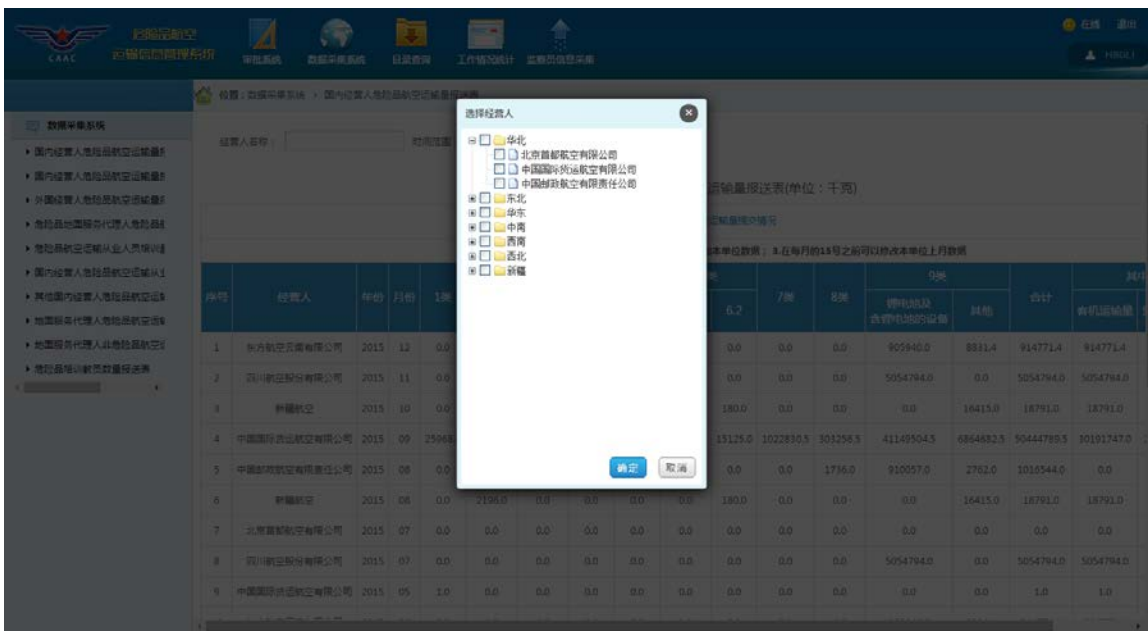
CAAC 危险品航空 运输信息管理系统

审批系统 数据采集系统 信息查询 工作情况统计 监察员信息采集

在线 退出

位置：数据采集系统 > 国内经营人危险品航空运输量报送表

数据采集系统

▸ 国内经营人危险品航空运输量

▸ 国内经营人危险品航空运输量

▸ 外国经营人危险品航空运输量

▸ 危险品地面服务代理人危险品

▸ 危险品航空运输从业人员培训

▸ 国内经营人危险品航空运输从

▸ 其他国内经营人危险品航空运

▸ 地面服务代理人危险品航空运

▸ 地面服务代理人非危险品航空

▸ 危险品培训教员数量报送表

经营人名称：

时间范围

运输量报送表(单位：千克)

运输量报送情况

本单位数据；3.在每月的15号之前可以修改本单位上月数据

选择经营人

华北

北京首都航空有限公司

中国国际货运航空有限公司

中国邮政航空有限责任公司

东北

华东

中南

西南

西北

新疆

确定 取消

| 序号 | 经营人 | 年份 | 月份 | 1类 | | | | | | 6.2 | 7类 | 8类 | 锂电池及含锂电池的设备 | 其他 | 合计 | 有机运输量 |
|---|---|---|---|---|---|---|---|---|---|---|---|---|---|---|---|---|
| 1 | 东方航空云南有限公司 | 2015 | 12 | 0.0 | | | | | | 0.0 | 0.0 | 0.0 | 905940.0 | 8831.4 | 914771.4 | 914771.4 |
| 2 | 四川航空股份有限公司 | 2015 | 11 | 0.0 | | | | | | 0.0 | 0.0 | 0.0 | 5054794.0 | 0.0 | 5054794.0 | 5054794.0 |
| 3 | 新疆航空 | 2015 | 10 | 0.0 | | | | | | 180.0 | 0.0 | 0.0 | 0.0 | 16415.0 | 18791.0 | 18791.0 |
| 4 | 中国国际货运航空有限公司 | 2015 | 09 | 25968 | | | | | | 15125.0 | 1022830.5 | 303258.5 | 411495045 | 6864682.5 | 50444789.5 | 10191747.0 |
| 5 | 中国邮政航空有限责任公司 | 2015 | 08 | 0.0 | | | | | | 0.0 | 0.0 | 1736.0 | 910057.0 | 2762.0 | 1016544.0 | 0.0 |
| 6 | 新疆航空 | 2015 | 08 | 0.0 | 2196.0 | 0.0 | 0.0 | 0.0 | 0.0 | 180.0 | 0.0 | 0.0 | 0.0 | 16415.0 | 18791.0 | 18791.0 |
| 7 | 北京首都航空有限公司 | 2015 | 07 | 0.0 | 0.0 | 0.0 | 0.0 | 0.0 | 0.0 | 0.0 | 0.0 | 0.0 | 0.0 | 0.0 | 0.0 | 0.0 |
| 8 | 四川航空股份有限公司 | 2015 | 07 | 0.0 | 0.0 | 0.0 | 0.0 | 0.0 | 0.0 | 0.0 | 0.0 | 0.0 | 5054794.0 | 0.0 | 5054794.0 | 5054794.0 |
| 9 | 中国国际货运航空有限公司 | 2015 | 05 | 1.0 | 0.0 | 0.0 | 0.0 | 0.0 | 0.0 | 0.0 | 0.0 | 0.0 | 0.0 | 0.0 | 1.0 | 1.0 |